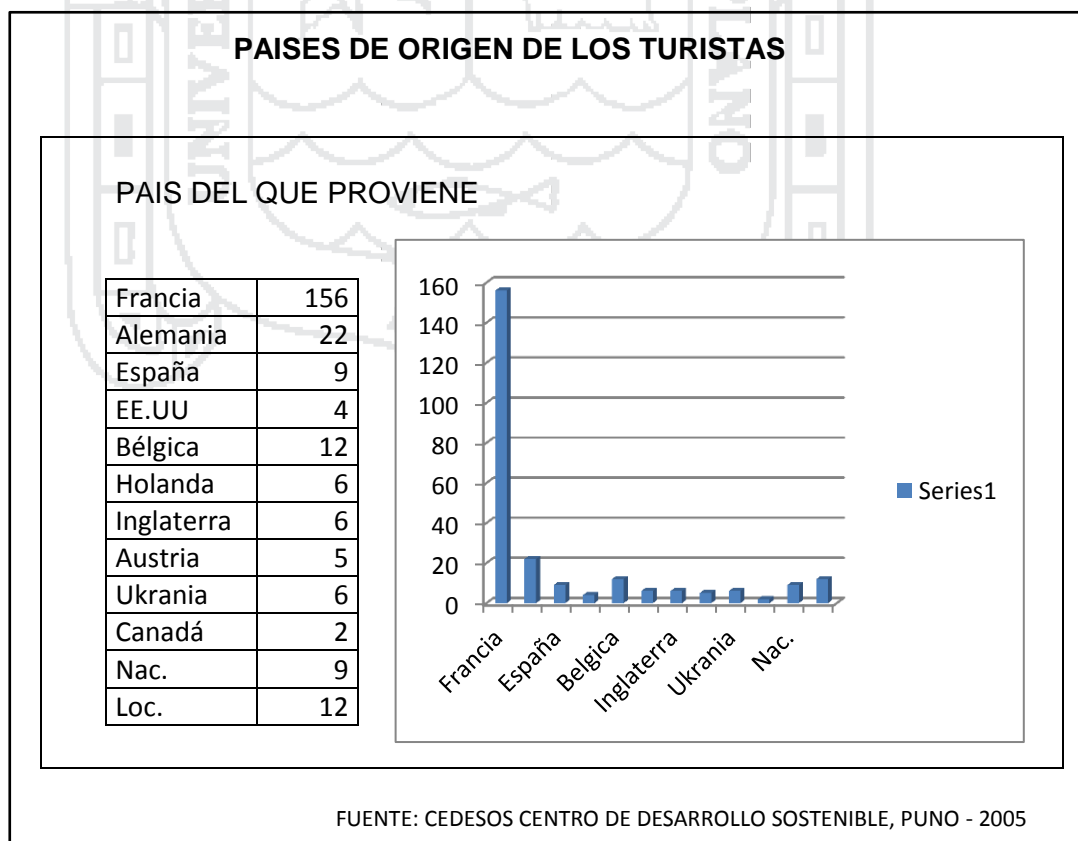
PAISES DE ORIGEN DE LOS TURISTAS

PAIS DEL QUE PROVIENE

| Francia | 156 |
|---|---|
| Alemania | 22 |
| España | 9 |
| EE.UU | 4 |
| Bélgica | 12 |
| Holanda | 6 |
| Inglaterra | 6 |
| Austria | 5 |
| Ukrania | 6 |
| Canadá | 2 |
| Nac. | 9 |
| Loc. | 12 |

160
140
120
100
80
60
40
20
0

Francia
España
Belgica
Inglaterra
Ukrania
Nac.

Series1

FUENTE: CEDESOS CENTRO DE DESARROLLO SOSTENIBLE, PUNO - 2005